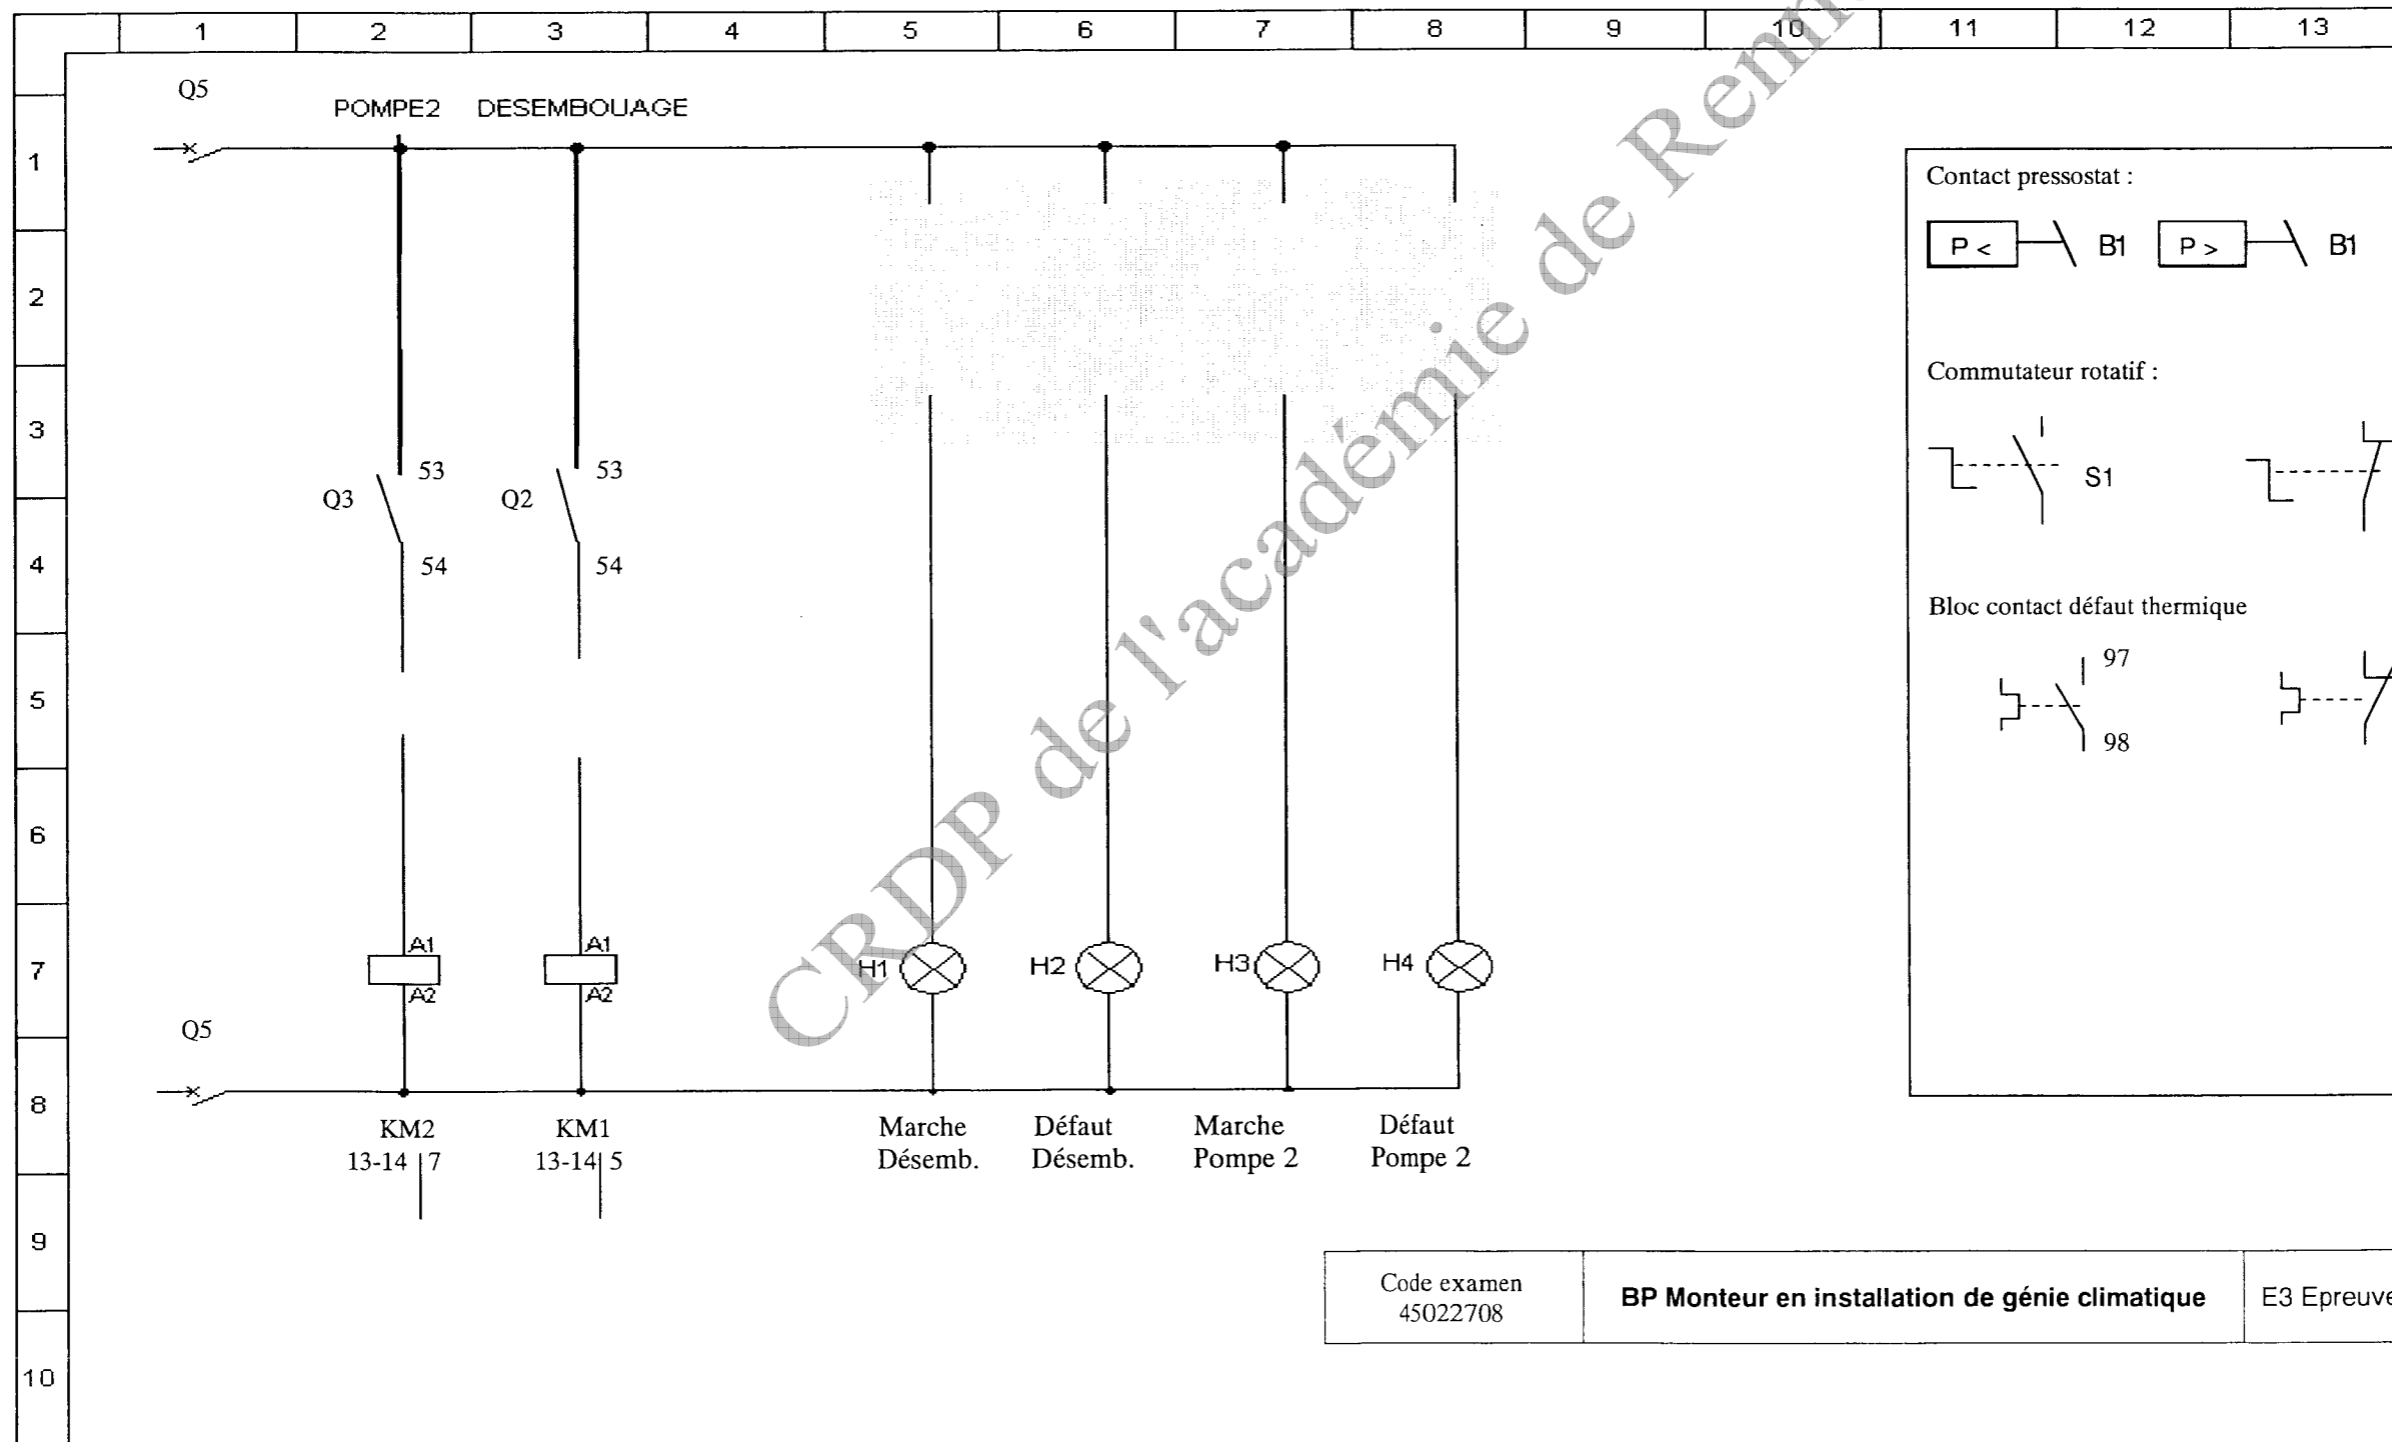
1 2 3 4 5 6 7 8 9 10 11 12 13

1
2
3
4
5
6
7
8
9
10

CRDP de l'académie de Renn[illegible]

Q5

POMPE2 DESEMBOUAGE

53
Q3
54

53
Q2
54

A1
A2

A1
A2

H1 H2 H3 H4

Q5

KM2
13-14 | 7

KM1
13-14 | 5

Marche Désemb.

Défaut Désemb.

Marche Pompe 2

Défaut Pompe 2

Contact pressostat :

P < B1 P > B1

Commutateur rotatif :

S1

Bloc contact défaut thermique

97
98

| Code examen 45022708 | BP Monteur en installation de génie climatique | E3 Epreuv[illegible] |